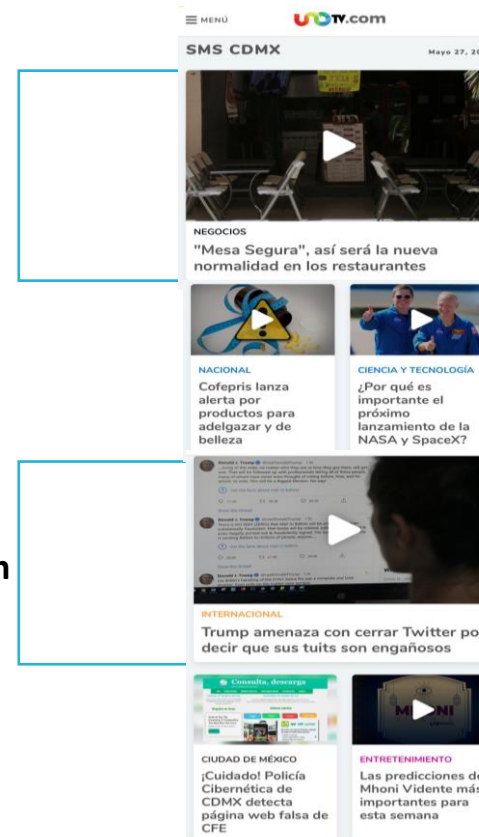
MENÚ

UNOTV.com

SMS CDMX

Mayo 27, 20

NEGOCIOS

"Mesa Segura", así será la nueva normalidad en los restaurantes

NACIONAL

Cofepris lanza alerta por productos para adelgazar y de belleza

CIENCIA Y TECNOLOGÍA

¿Por qué es importante el próximo lanzamiento de la NASA y SpaceX?

INTERNACIONAL

Trump amenaza con cerrar Twitter po decir que sus tuits son engañosos

Consulta, descarga

CIUDAD DE MÉXICO

¡Cuidado! Policía Cibernética de CDMX detecta página web falsa de CFE

ENTRETENIMIENTO

Las predicciones de Mhoni Vidente más importantes para esta semana

n